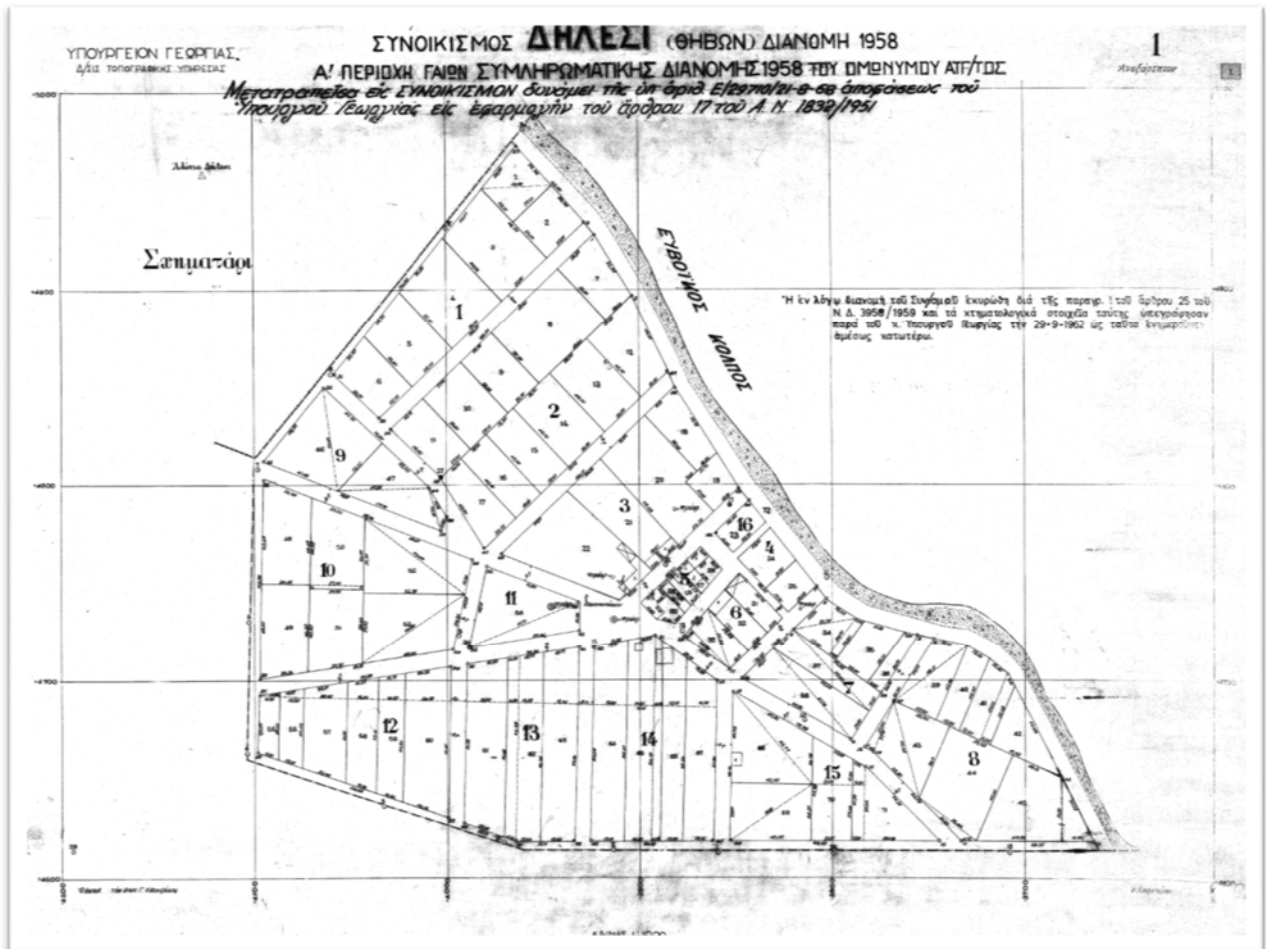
ΥΠΟΥΡΓΕΙΟΝ ΓΕΩΡΓΙΑΣ
Δ/σις ΤΟΠΟΓΡΑΦΙΚΗΣ ΥΠΗΡΕΣΙΑΣ

ΣΥΝΟΙΚΙΣΜΟΣ ΔΗΛΕΣΙ (ΘΗΒΩΝ) ΔΙΑΝΟΜΗ 1958
Α' ΠΕΡΙΟΧΗ ΓΑΙΩΝ ΣΥΜΠΛΗΡΩΜΑΤΙΚΗΣ ΔΙΑΝΟΜΗΣ 1958 ΤΟΥ ΟΜΩΝΥΜΟΥ ΑΓΡ/ΤΟΣ
Μετατραπείσα εἰς ΣΥΝΟΙΚΙΣΜΟΝ δυνάμει τῆς ὑπ' ἀριθ. Ε/29710/21-8-68 ἀποφάσεως τοῦ Ὑπουργοῦ Γεωργίας εἰς ἐφαρμογὴν τοῦ ἄρθρου 17 τοῦ Α. Ν. 1832/1951

1

Σκιματάρι

ΕΥΒΟΪΚΟΣ ΚΟΛΠΟΣ

Ἡ ἐν λόγῳ διανομὴ τοῦ Συνοικισμοῦ ἐκυρώθη διὰ τῆς παραγρ. 1 τοῦ ἄρθρου 25 τοῦ Ν. Δ. 3958/1959 καὶ τὰ κτηματολογικὰ στοιχεῖα ταύτης ὑπεγράφησαν παρὰ τοῦ κ. Ὑπουργοῦ Γεωργίας τὴν 29-9-1962 ὡς ταῦτα ἐκτίθενται ἀμέσως κατωτέρω.

1 2 3 4 5 6 7 8 9 10 11 12 13 14 15 16

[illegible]